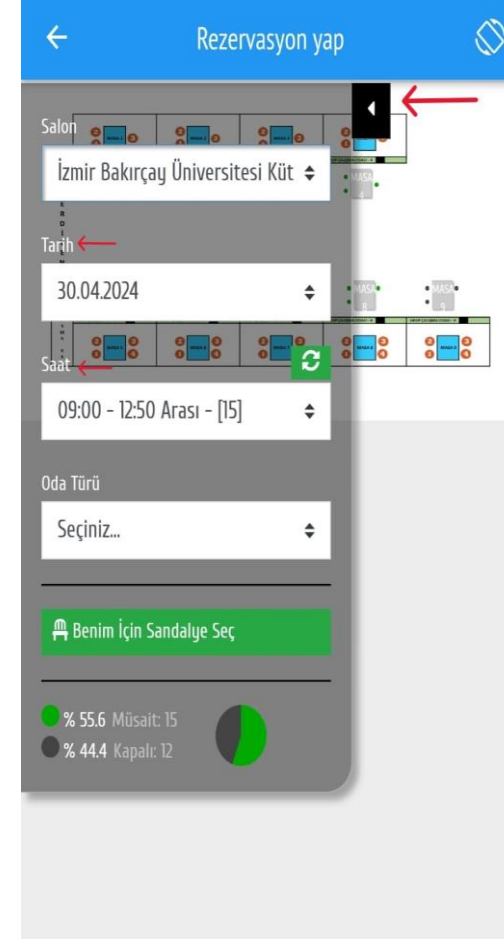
Rezervasyon yap

Salon

İzmir Bakırçay Üniversitesi Küt

Tarih

30.04.2024

Saat

09:00 - 12:50 Arası - [15]

Oda Türü

Seçiniz...

Benim İçin Sandalye Seç

% 55.6 Müsait: 15

% 44.4 Kapalı: 12

MASA

MASA

MASA